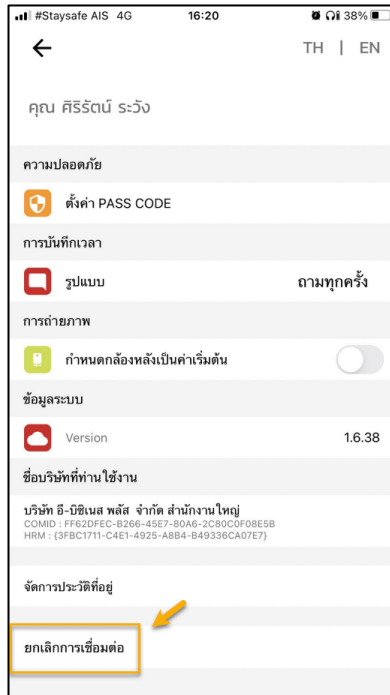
#Staysafe AIS 4G 16:20 38%

TH | EN

คุณ ศิริรัตน์ ระวัง

ความปลอดภัย

ตั้งค่า PASS CODE

การบันทึกเวลา

รูปแบบ

ถามทุกครั้ง

การถ่ายภาพ

กำหนดกล้องหลังเป็นค่าเริ่มต้น

ข้อมูลระบบ

Version

1.6.38

ชื่อบริษัทที่ท่านใช้งาน

บริษัท อี-บิซิเนส พลัส จำกัด สำนักงานใหญ่
COMID : FF62DFEC-B266-45E7-80A6-2C80C0F08E5B
HRM : {3FBC1711-C4E1-4925-A8B4-B49336CA07E7}

จัดการประวัติที่อยู่

ยกเลิกการเชื่อมต่อ